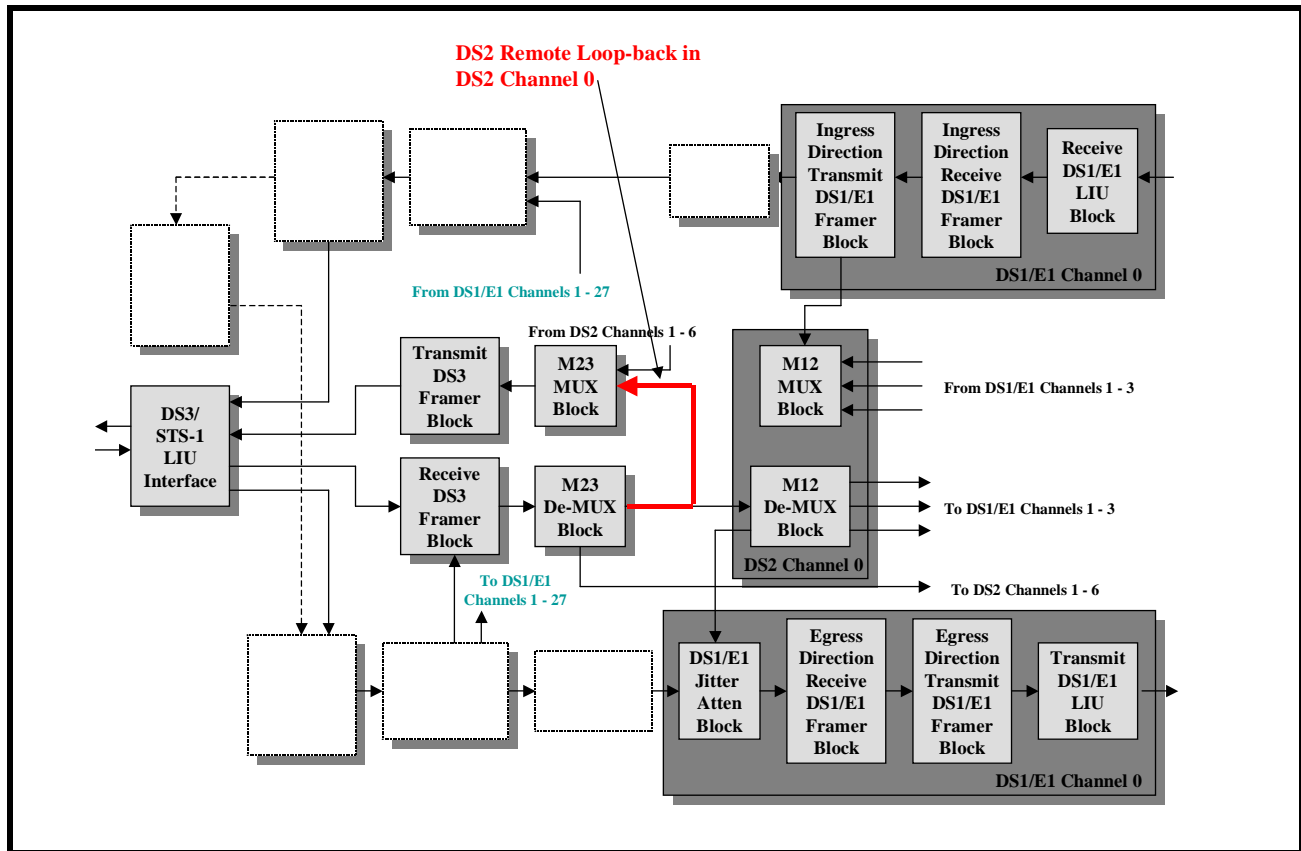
DS2 Remote Loop-back in DS2 Channel 0

Ingress Direction Transmit DS1/E1 Framer Block

Ingress Direction Receive DS1/E1 Framer Block

Receive DS1/E1 LIU Block

DS1/E1 Channel 0

From DS1/E1 Channels 1 - 27

From DS2 Channels 1 - 6

Transmit DS3 Framer Block

M23 MUX Block

M12 MUX Block

From DS1/E1 Channels 1 - 3

DS3/ STS-1 LIU Interface

Receive DS3 Framer Block

M23 De-MUX Block

M12 De-MUX Block

To DS1/E1 Channels 1 - 3

DS2 Channel 0

To DS1/E1 Channels 1 - 27

To DS2 Channels 1 - 6

DS1/E1 Jitter Atten Block

Egress Direction Receive DS1/E1 Framer Block

Egress Direction Transmit DS1/E1 Framer Block

Transmit DS1/E1 LIU Block

DS1/E1 Channel 0